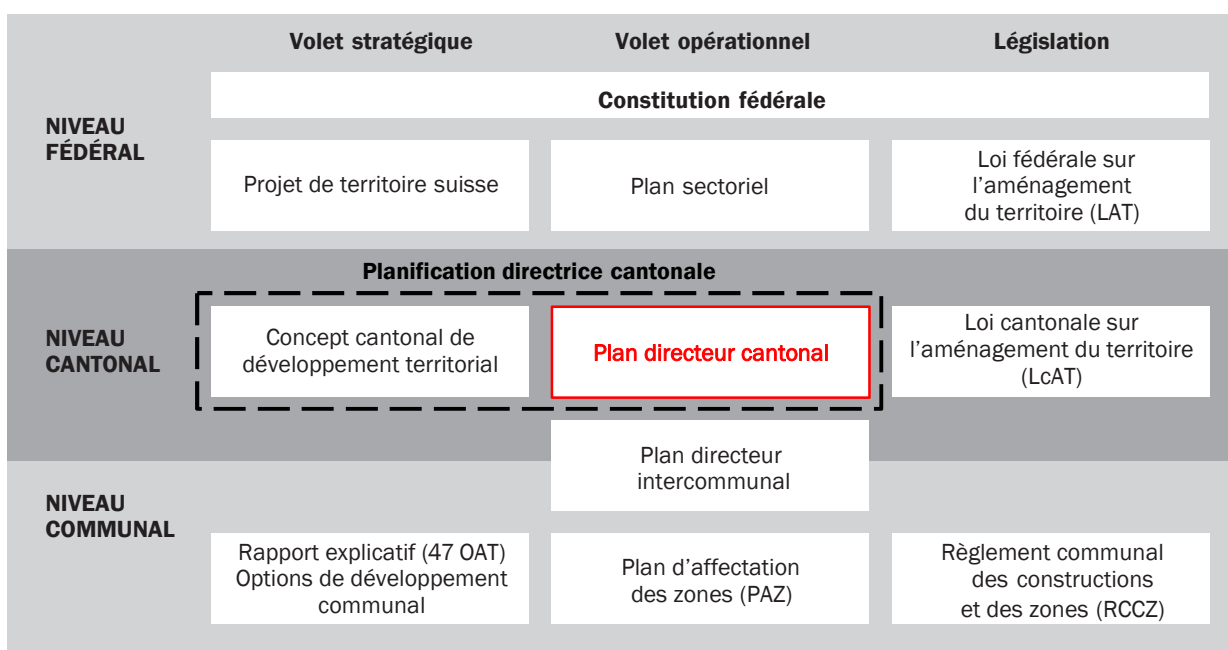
| | Volet stratégique | Volet opérationnel | Législation |
|---|---|---|---|
| NIVEAU FÉDÉRAL | Constitution fédérale | | |
| | Projet de territoire suisse | Plan sectoriel | Loi fédérale sur l'aménagement du territoire (LAT) |
| NIVEAU CANTONAL | Planification directrice cantonale | | |
| | Concept cantonal de développement territorial | Plan directeur cantonal | Loi cantonale sur l'aménagement du territoire (LcAT) |
| NIVEAU COMMUNAL | | Plan directeur intercommunal | |
| | Rapport explicatif (47 OAT) Options de développement communal | Plan d'affectation des zones (PAZ) | Règlement communal des constructions et des zones (RCCZ) |